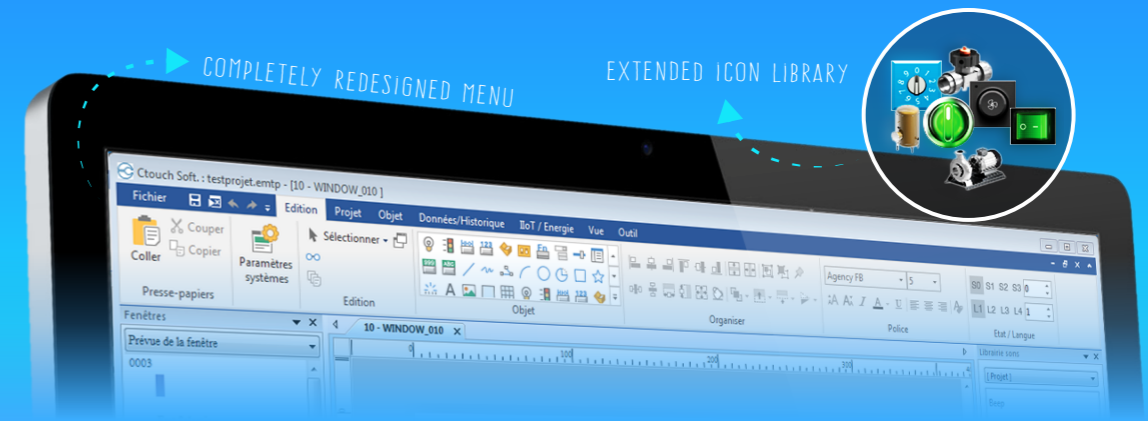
COMPLETELY REDESIGNED MENU

EXTENDED ICON LIBRARY

Ctouch Soft. : testprojet.emtp - [10 - WINDOW_010 ]

Fichier

Edition Projet Objet Données/Historique IIoT / Energie Vue Outil

Coller

Couper

Copier

Presse-papiers

Paramètres systèmes

Sélectionner

Edition

Objet

Organiser

Agency FB

5

Police

S0 S1 S2 S3 0

L1 L2 L3 L4 1

Etat / Langue

Fenêtres

Prévue de la fenêtre

0003

10 - WINDOW_010

0

100

200

Librairie sons

( Projet )